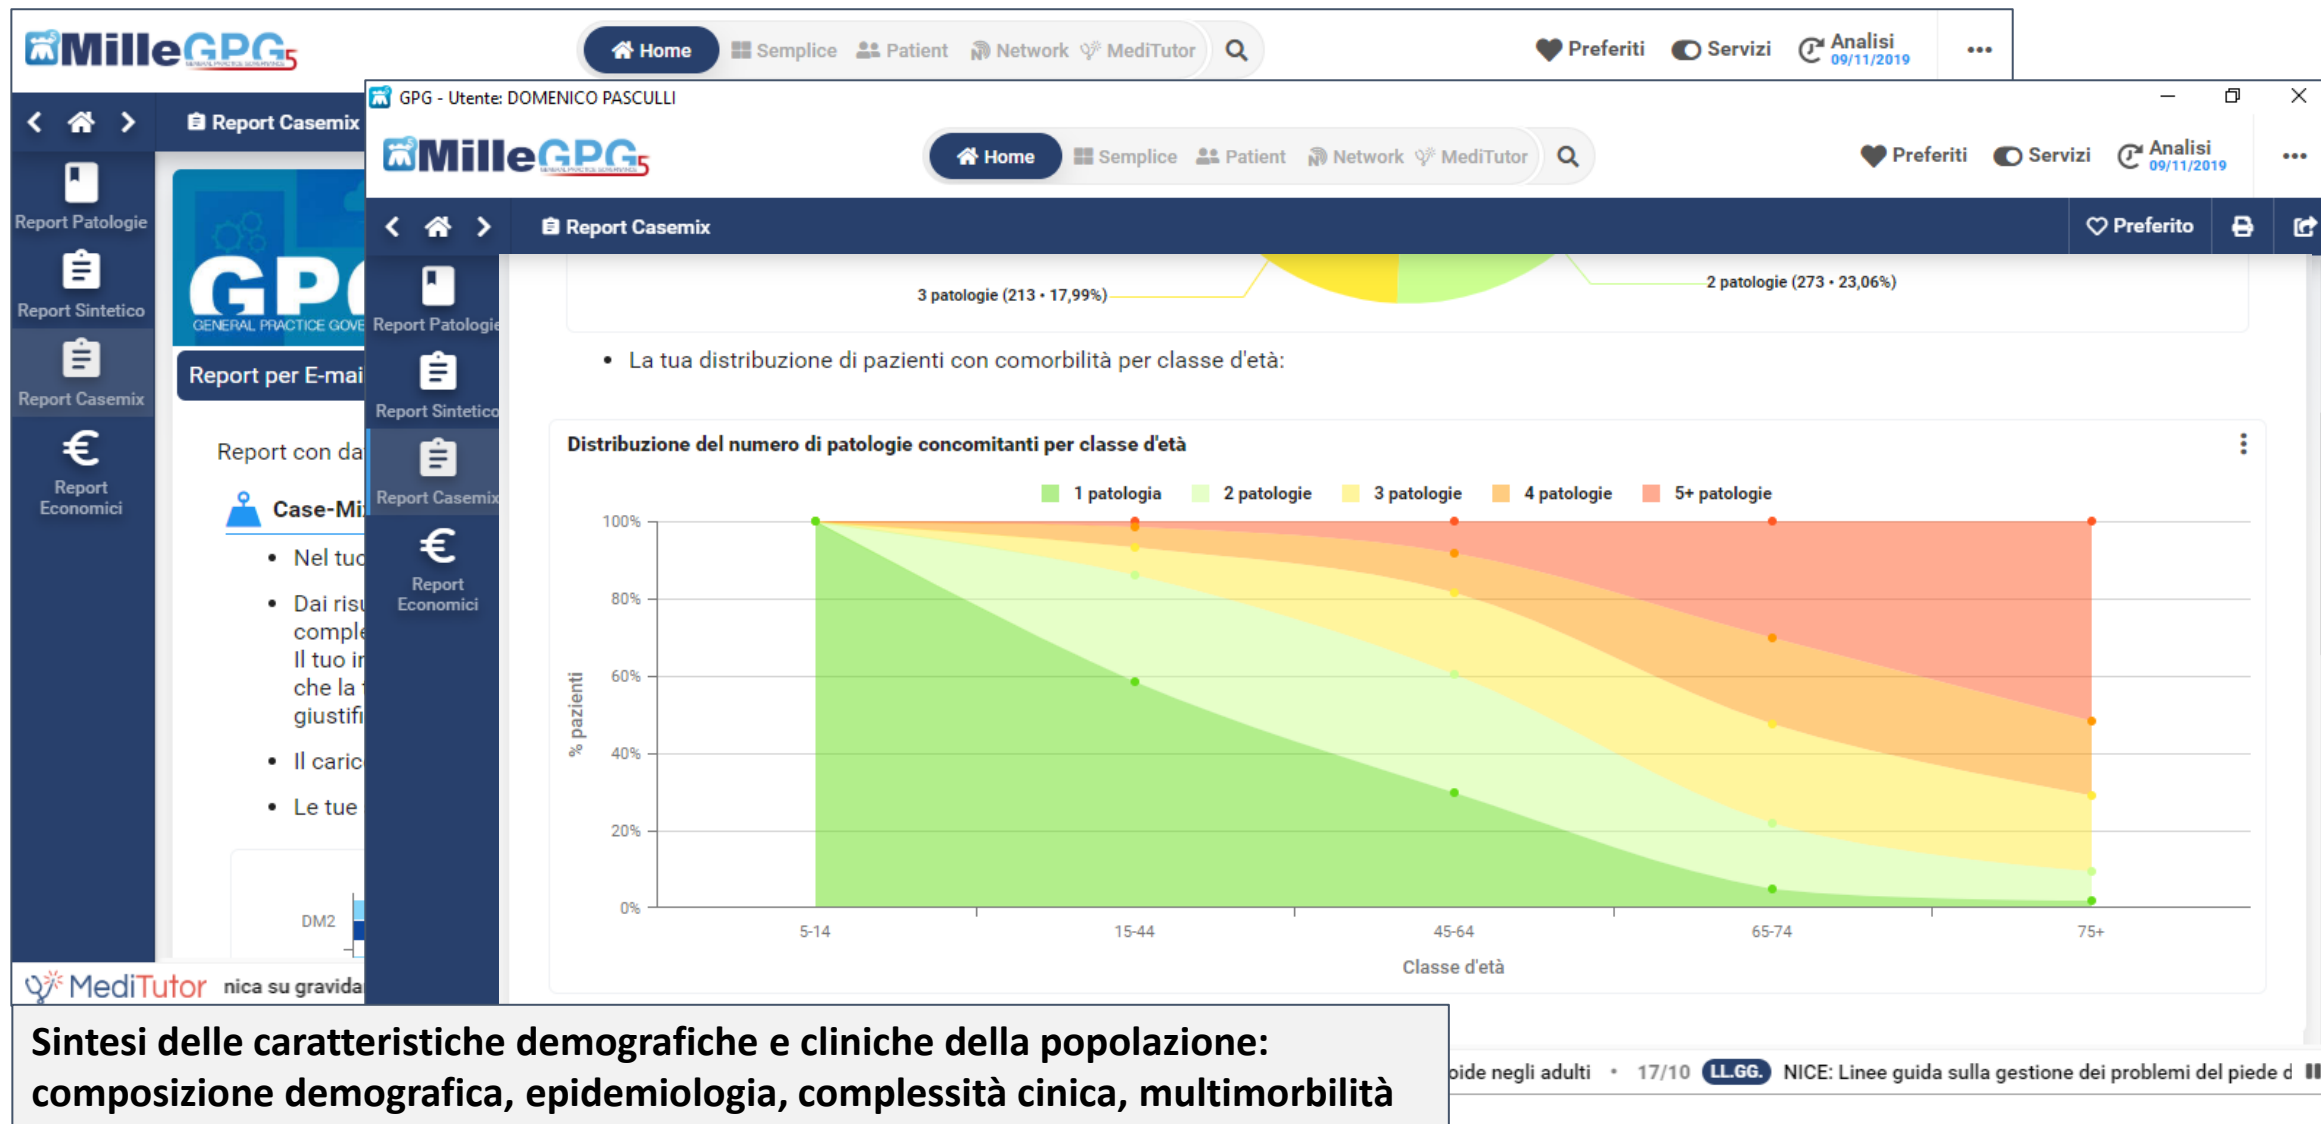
MilleGPG

Home Semplice Patient Network MediTutor

Preferiti Servizi Analisi 09/11/2019 •••

Report Casemix

Report Patologie

Report Sintetico

Report Casemix

€ Report Economici

GP
GENERAL PRACTICE GOVE

Report per E-mai

Report con da

Case-Mi

• Nel tuo
• Dai risu compl Il tuo i che la giustifi
• Il caric
• Le tue

DM2

MediTutor nica su gravida

GPG - Utente: DOMENICO PASCULLI

MilleGPG

Home Semplice Patient Network MediTutor

Preferiti Servizi Analisi 09/11/2019 •••

Report Casemix

Preferito

Report Patologie

Report Sintetico

Report Casemix

€ Report Economici

3 patologie (213 • 17,99%)

2 patologie (273 • 23,06%)

• La tua distribuzione di pazienti con comorbilità per classe d'età:

Distribuzione del numero di patologie concomitanti per classe d'età

1 patologia 2 patologie 3 patologie 4 patologie 5+ patologie

100%
80%
60%
40%
20%
0%

% pazienti

5-14 15-44 45-64 65-74 75+

Classe d'età

oide negli adulti • 17/10 LL.GG. NICE: Linee guida sulla gestione dei problemi del piede d

Sintesi delle caratteristiche demografiche e cliniche della popolazione: composizione demografica, epidemiologia, complessità cinica, multimorbilità